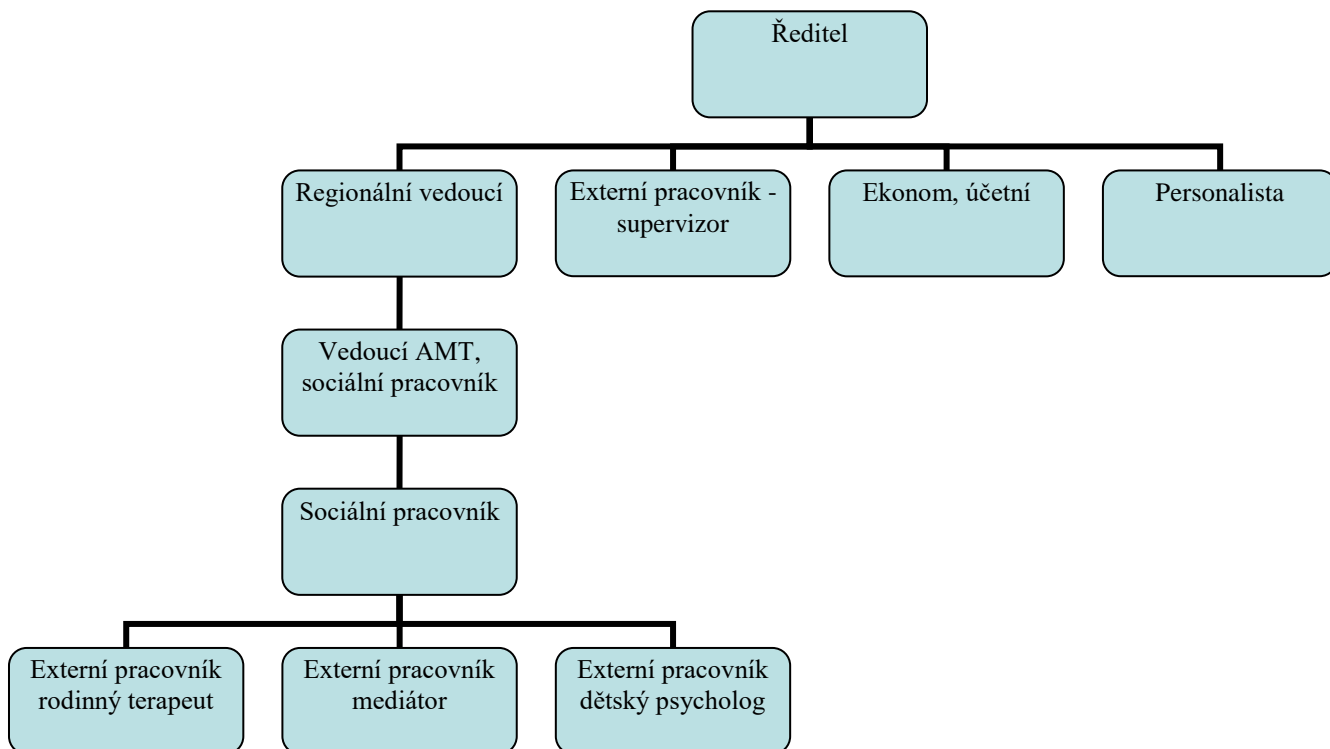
Ředitel

Regionální vedoucí

Externí pracovník - supervizor

Ekonom, účetní

Personalista

Vedoucí AMT, sociální pracovník

Sociální pracovník

Externí pracovník rodinný terapeut

Externí pracovník mediátor

Externí pracovník dětský psycholog